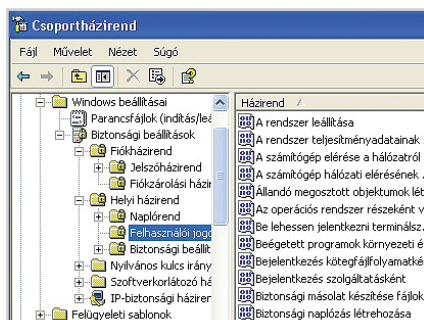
Csoportházirend

Fájl Művelet Nézet Súgó

Windows beállításai
Parancsfájlok (indítás/leá
Biztonsági beállítások
Fiókházirend
Jelszóházirend
Fiókzárolási házir
Helyi házirend
Naplórend
Felhasználói jogo
Biztonsági beállít
Nyilvános kulcs irány
Szoftverkorlátozó há
IP-biztonsági házirer
Felügyeleti sablonok

Házirend
A rendszer leállítása
A rendszer teljesítményadatainak
A számítógép elérése a hálózatról
A számítógép hálózati elérésének
Állandó megosztott objektumok lét
Az operációs rendszer részeként v
Be lehessen jelentkezni terminálsz
Beégetett programok környezeti é
Bejelentkezés kötegfájlfolyamatké
Bejelentkezés szolgáltatásként
Biztonsági másolat készítése fájlok
Biztonsági naplózás létrehozása